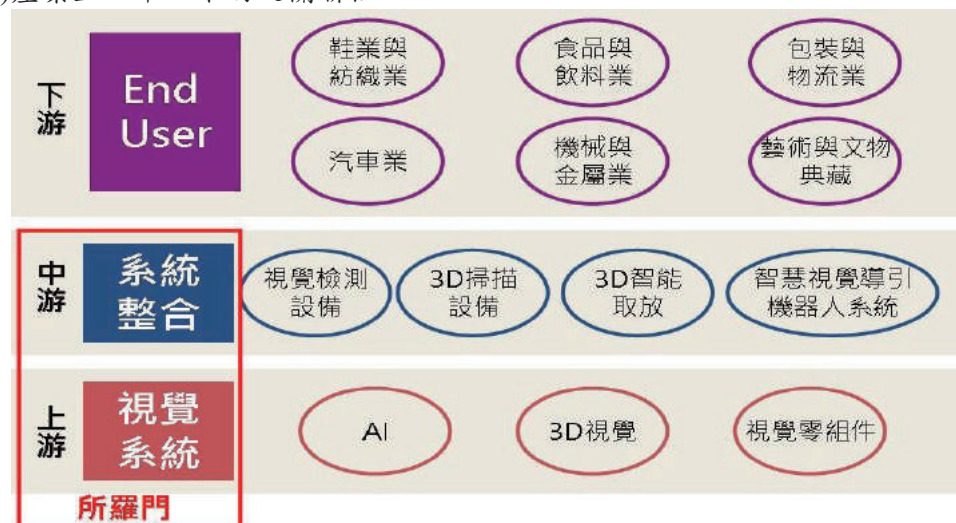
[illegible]

下游

End User

鞋業與紡織業

食品與飲料業

包裝與物流業

汽車業

機械與金屬業

藝術與文物典藏

中游

系統整合

視覺檢測設備

3D掃描設備

3D智能取放

智慧視覺導引機器人系統

上游

視覺系統

AI

3D視覺

視覺零組件

所羅門